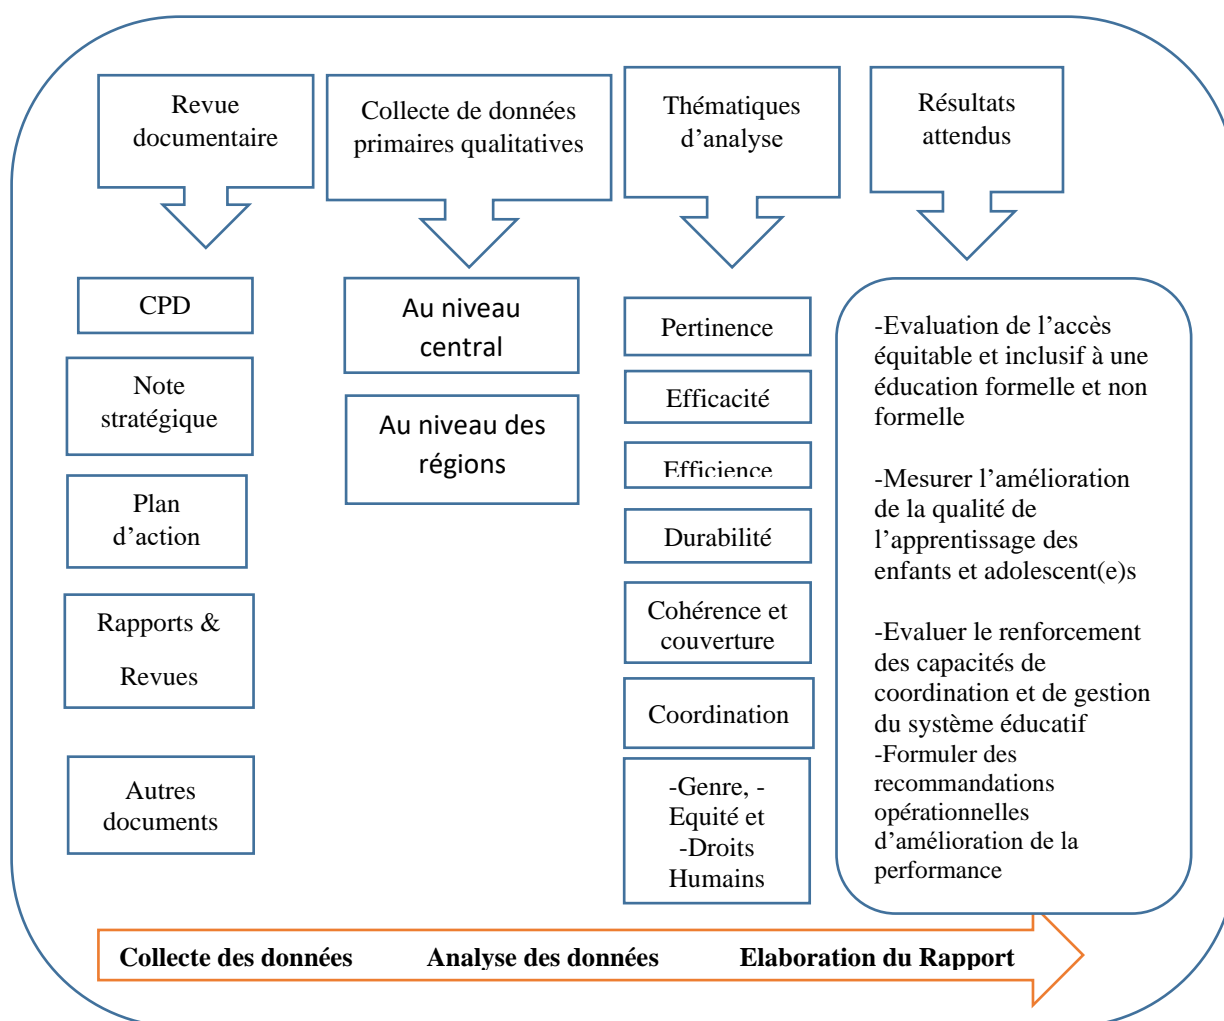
Revue documentaire

Collecte de données primaires qualitatives

Thématiques d'analyse

Résultats attendus

CPD

Note stratégique

Plan d'action

Rapports &

Revues

Autres documents

Au niveau central

Au niveau des régions

Pertinence

Efficacité

Efficience

Durabilité

Cohérence et couverture

Coordination

-Genre, -Equité et -Droits Humains

-Evaluation de l'accès équitable et inclusif à une éducation formelle et non formelle

-Mesurer l'amélioration de la qualité de l'apprentissage des enfants et adolescent(e)s

-Evaluer le renforcement des capacités de coordination et de gestion du système éducatif
-Formuler des recommandations opérationnelles d'amélioration de la performance

Collecte des données Analyse des données Elaboration du Rapport